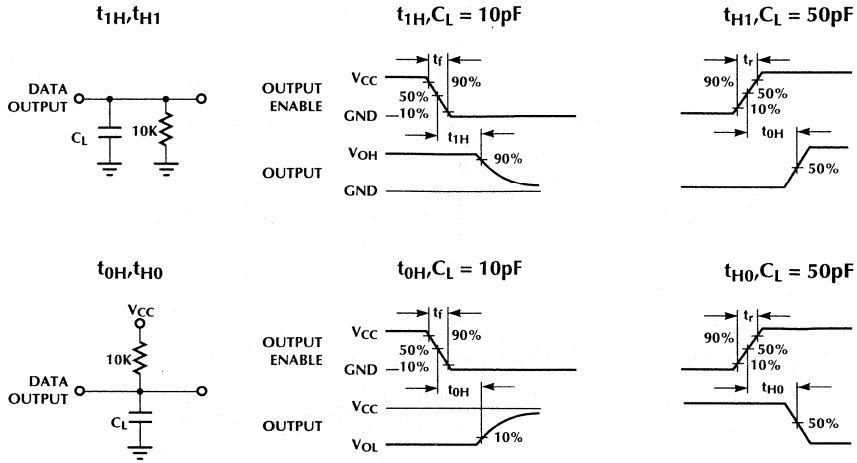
$t_{1H}$,$t_{H1}$

DATA OUTPUT

$C_L$

10K

$t_{1H}$,$C_L$ = 10pF

$t_f$

$V_{CC}$

90%

OUTPUT ENABLE

50%

GND

10%

$t_{1H}$

$V_{OH}$

90%

OUTPUT

GND

$t_{H1}$,$C_L$ = 50pF

$t_r$

90%

50%

10%

$t_{0H}$

50%

$t_{0H}$,$t_{H0}$

$V_{CC}$

10K

DATA OUTPUT

$C_L$

$t_{0H}$,$C_L$ = 10pF

$t_f$

$V_{CC}$

90%

OUTPUT ENABLE

50%

GND

10%

$t_{0H}$

$V_{CC}$

OUTPUT

$V_{OL}$

10%

$t_{H0}$,$C_L$ = 50pF

$t_r$

90%

50%

10%

$t_{H0}$

50%